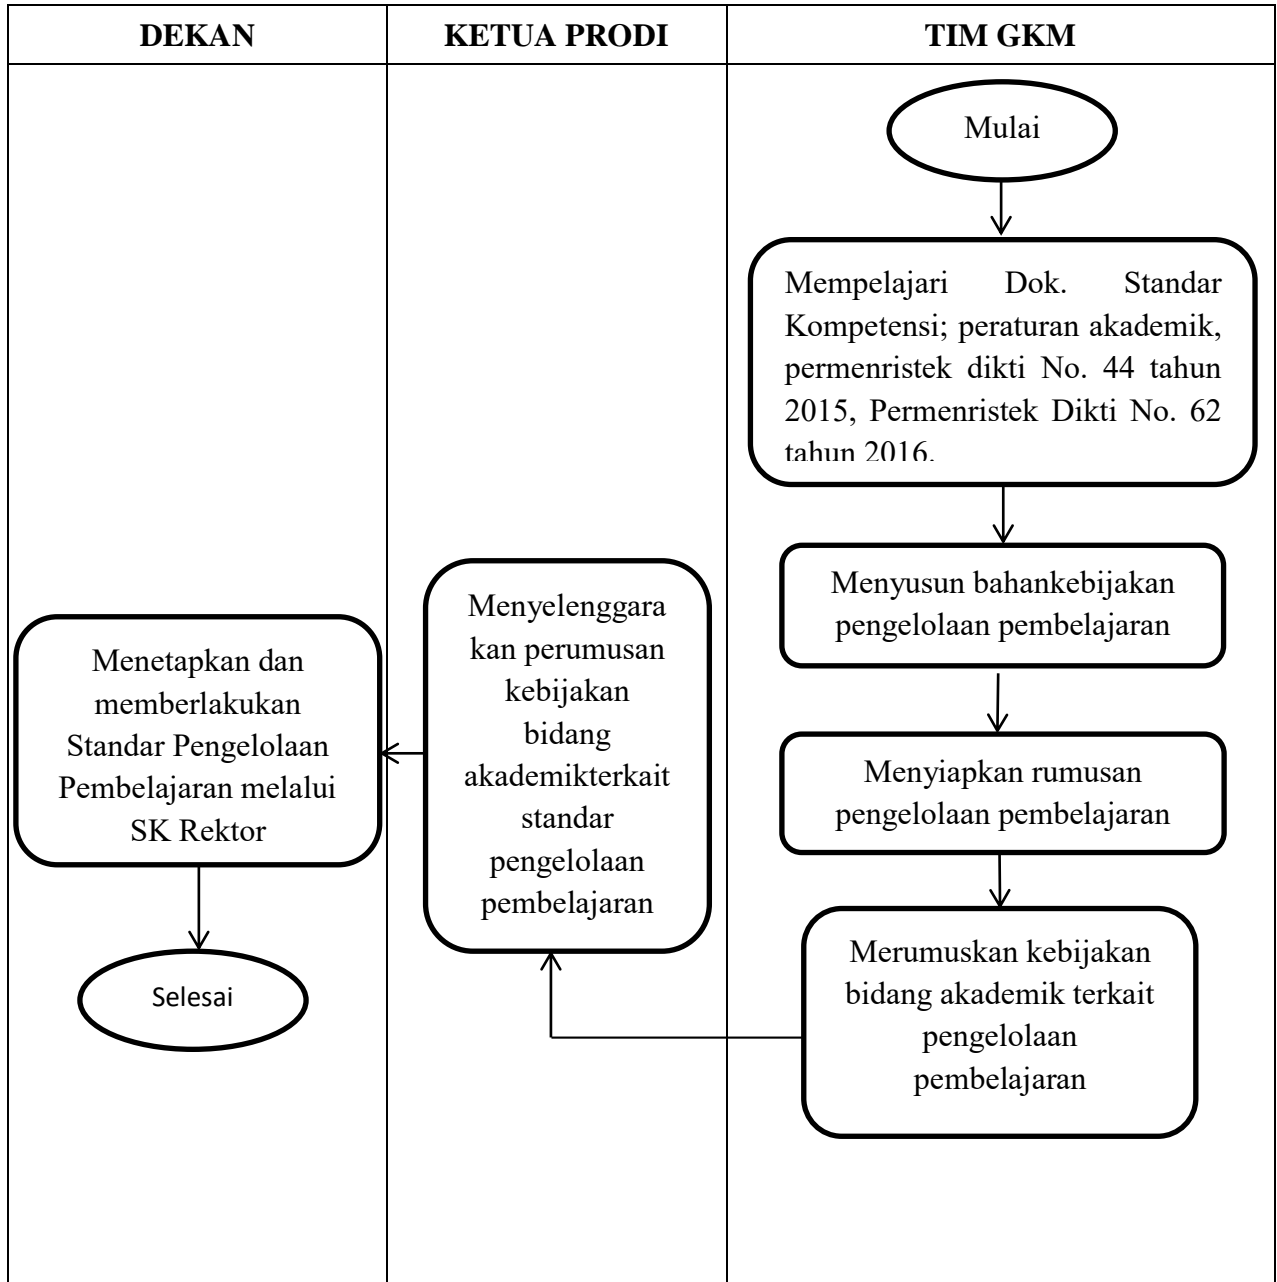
| DEKAN | KETUA PRODI | TIM GKM |
|---|---|---|

Mulai

Mempelajari Dok. Standar Kompetensi; peraturan akademik, permenristek dikti No. 44 tahun 2015, Permenristek Dikti No. 62 tahun 2016.

Menyusun bahankebijakan pengelolaan pembelajaran

Menyiapkan rumusan pengelolaan pembelajaran

Merumuskan kebijakan bidang akademik terkait pengelolaan pembelajaran

Menyelenggarakan perumusan kebijakan bidang akademikterkait standar pengelolaan pembelajaran

Menetapkan dan memberlakukan Standar Pengelolaan Pembelajaran melalui SK Rektor

Selesai